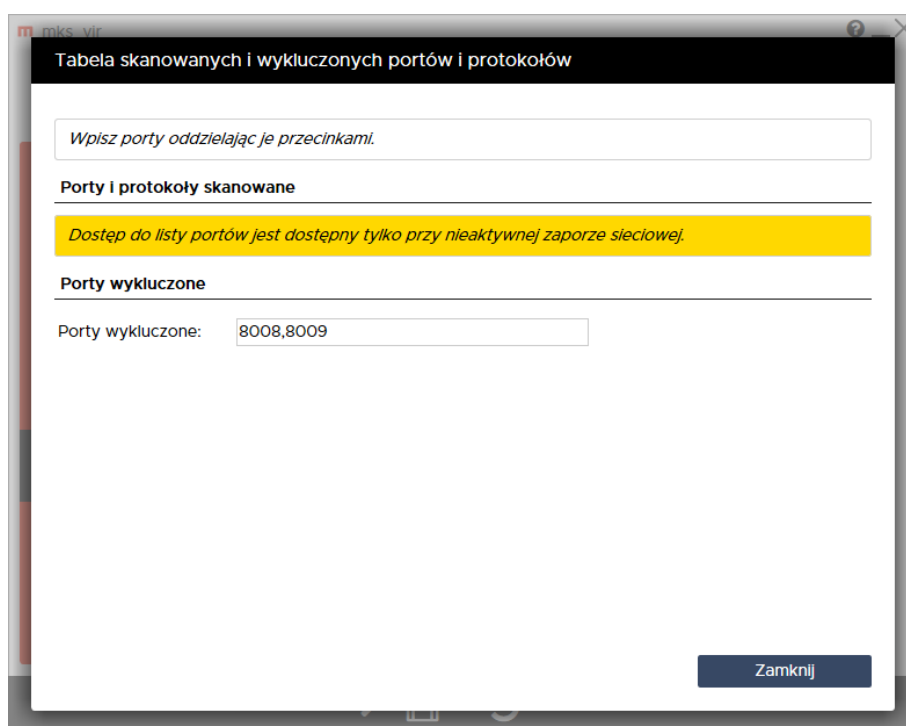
m mks_vir

Tabela skanowanych i wykluczonych portów i protokołów

Wpisz porty oddzielając je przecinkami.

Porty i protokoły skanowane

Dostęp do listy portów jest dostępny tylko przy nieaktywnej zaporze sieciowej.

Porty wykluczone

Porty wykluczone: 8008,8009

Zamknij